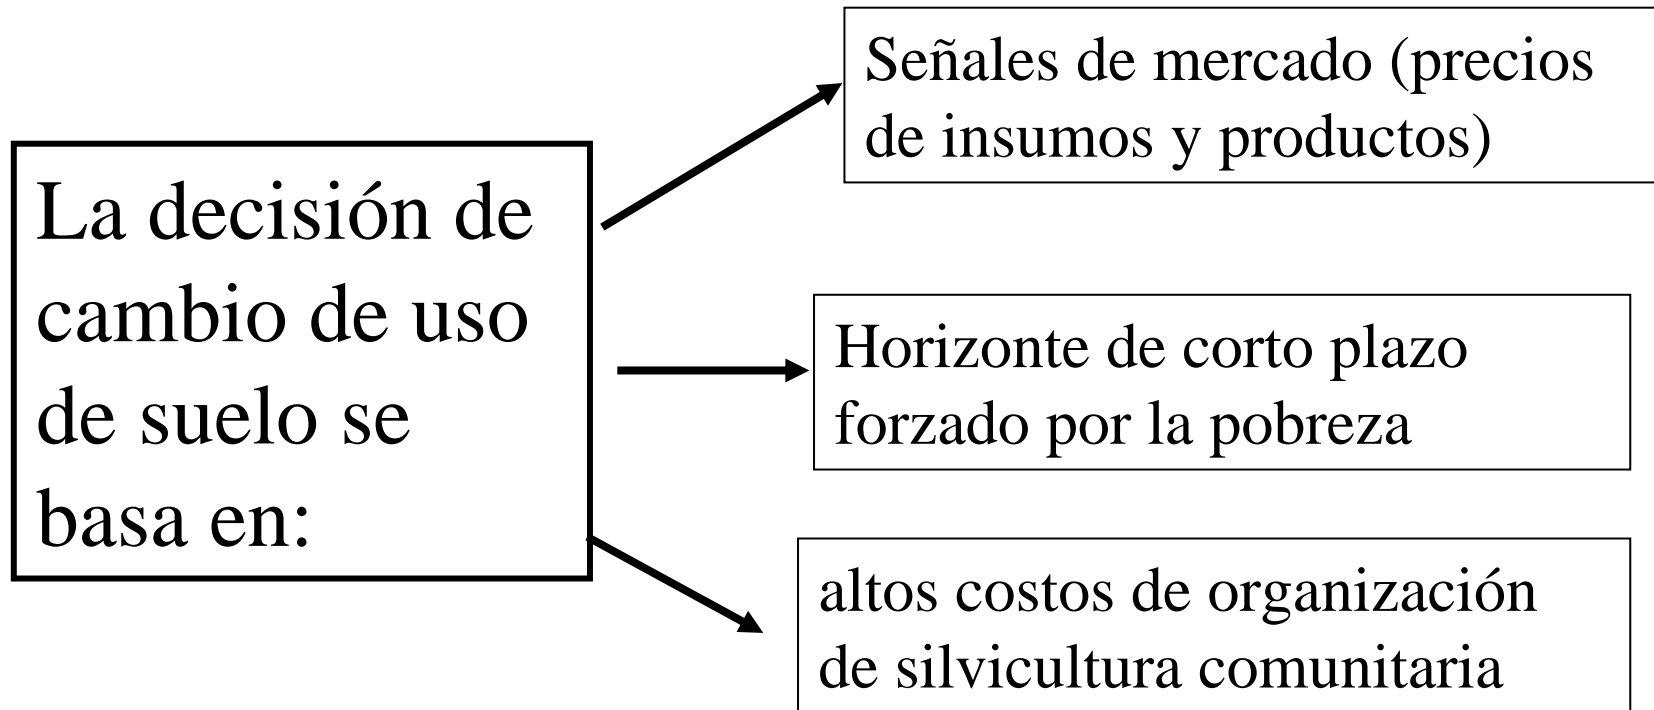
La decisión de cambio de uso de suelo se basa en:

Señales de mercado (precios de insumos y productos)

Horizonte de corto plazo forzado por la pobreza

altos costos de organización de silvicultura comunitaria